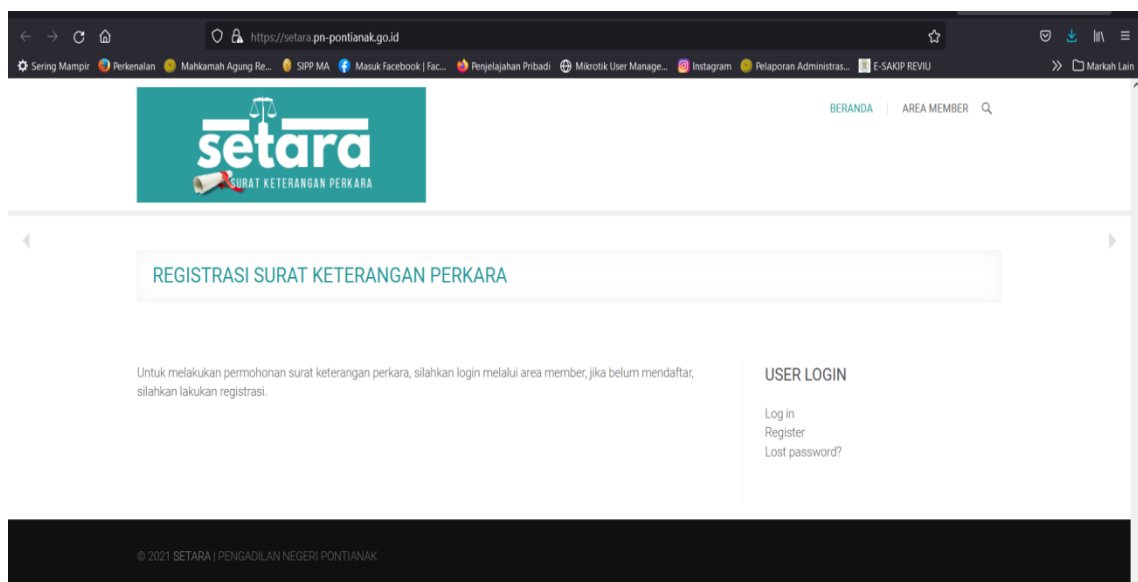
https://setara.pn-pontianak.go.id

Sering Mampir | Perkenalan | Mahkamah Agung Re... | SIPP MA | Masuk Facebook | Fac... | Penjelajahan Pribadi | Mikrotik User Manage... | Instagram | Pelaporan Administras... | E-SAKIP REVIU | Markah Lain

setara
SURAT KETERANGAN PERKARA

BERANDA | AREA MEMBER

REGISTRASI SURAT KETERANGAN PERKARA

Untuk melakukan permohonan surat keterangan perkara, silahkan login melalui area member, jika belum mendaftar, silahkan lakukan registrasi.

USER LOGIN

Log in
Register
Lost password?

© 2021 SETARA | PENGADILAN NEGERI PONTIANAK